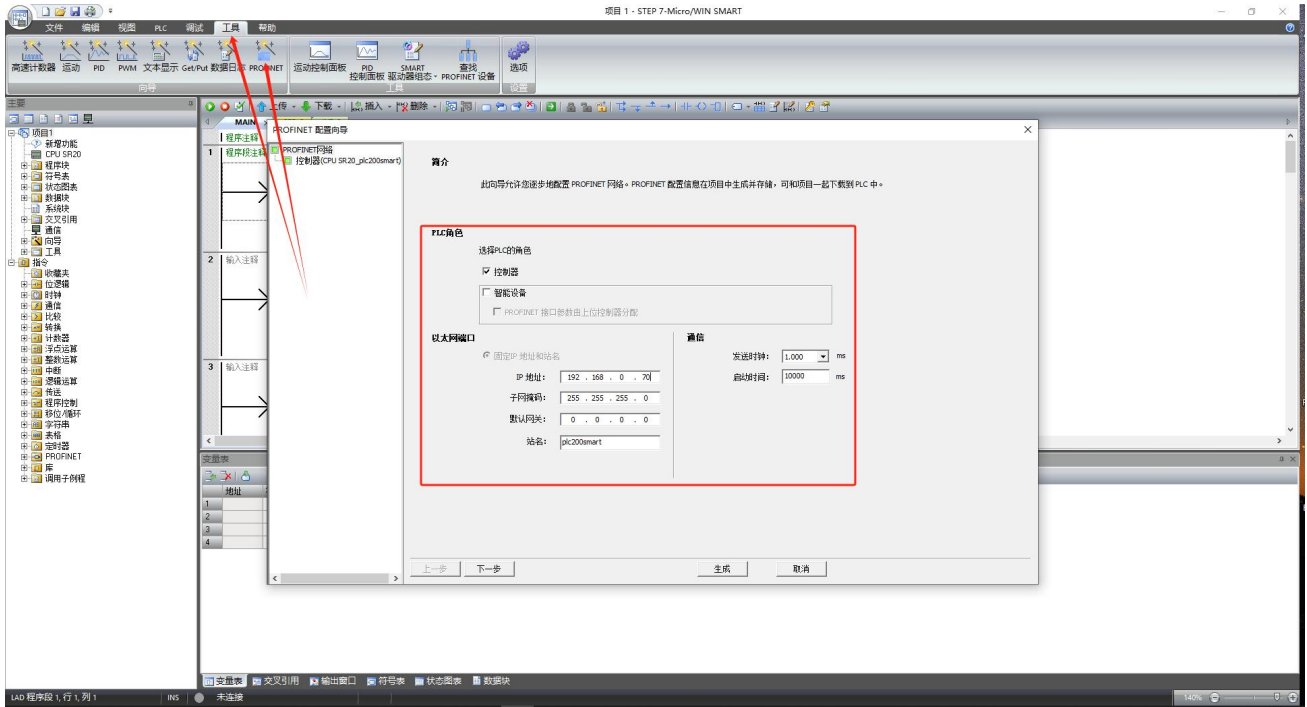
项目 1 - STEP 7-Micro/WIN SMART

文件 编辑 视图 PLC 调试 工具 帮助

高速计数器 运动 PID PWM 文本显示 Get/Put 数据日志 PROFINET
向导

运动控制面板 PID 控制面板 SMART 驱动器组态 查找 PROFINET 设备
工具

选项
设置

主要

项目1
新增功能
CPU SR20
程序块
符号表
状态图表
数据块
系统块
交叉引用
通信
向导
工具
指令
收藏夹
位逻辑
时钟
通信
比较
转换
计数器
浮点运算
整数运算
中断
逻辑运算
传送
程序控制
移位/循环
字符串
表格
定时器
PROFINET
库
调用子例程

上传 下载 插入 删除

MAIN
程序注释
1 程序段注释
2 输入注释
3 输入注释

变量表
地址
1
2
3
4

PROFINET 配置向导

PROFINET网络
控制器(CPU SR20_plc200smart)

简介

此向导允许您逐步地配置 PROFINET 网络。PROFINET 配置信息在项目中生成并存储，可和项目一起下载到 PLC 中。

PLC角色
选择PLC的角色
控制器
智能设备
PROFINET 接口参数由上位控制器分配

以太网端口
固定IP 地址和站名
IP 地址: 192 . 168 . 0 . 70
子网掩码: 255 . 255 . 255 . 0
默认网关: 0 . 0 . 0 . 0
站名: plc200smart

通信
发送时钟: 1.000 ms
启动时间: 10000 ms

上一步 下一步 生成 取消

变量表 交叉引用 输出窗口 符号表 状态图表 数据块

LAD 程序段 1, 行 1, 列 1 INS 未连接 140%